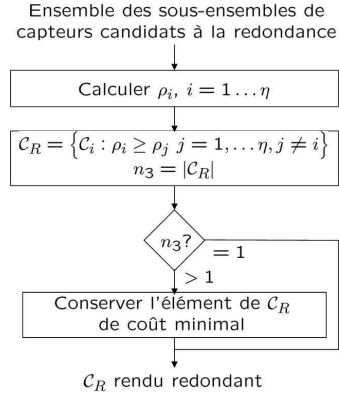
Ensemble des sous-ensembles de capteurs candidats à la redondance

Calculer $\rho_i$, $i = 1 \ldots \eta$

$\mathcal{C}_R = \left\{ \mathcal{C}_i : \rho_i \geq \rho_j \ j = 1, \ldots \eta, j \neq i \right\}$
$n_3 = |\mathcal{C}_R|$

$n_3?$

$= 1$

$> 1$

Conserver l'élément de $\mathcal{C}_R$ de coût minimal

$\mathcal{C}_R$ rendu redondant